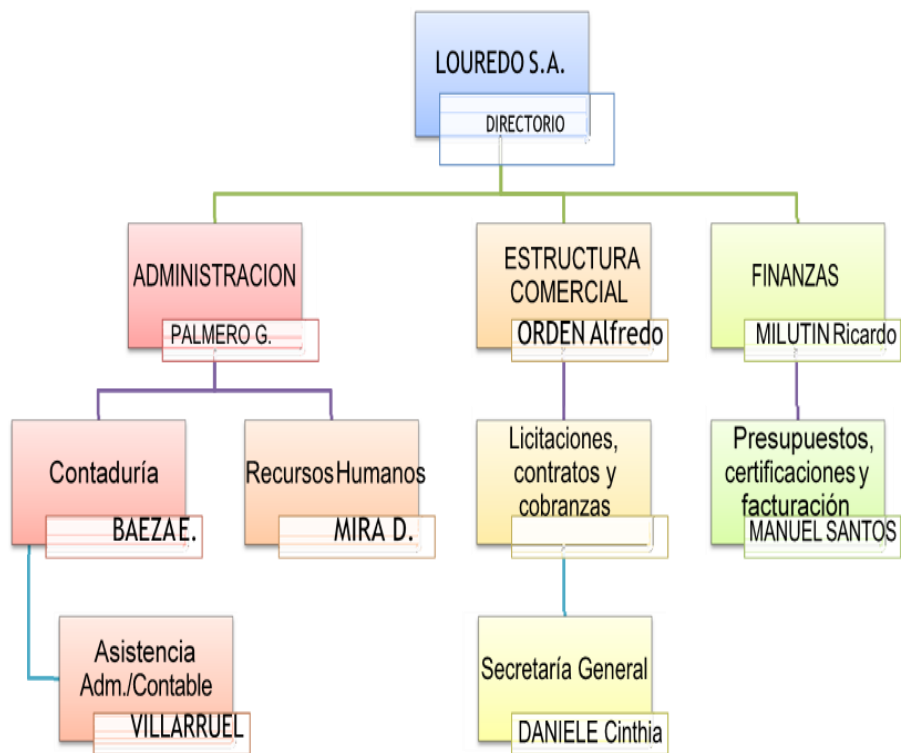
LOUREDO S.A.

DIRECTORIO

ADMINISTRACION

PALMERO G.

ESTRUCTURA COMERCIAL

ORDEN Alfredo

FINANZAS

MILUTIN Ricardo

Contaduría

BAEZA E.

Recursos Humanos

MIRA D.

Licitaciones, contratos y cobranzas

Presupuestos, certificaciones y facturación

MANUEL SANTOS

Asistencia Adm./Contable

VILLARRUEL

Secretaría General

DANIELE Cinthia